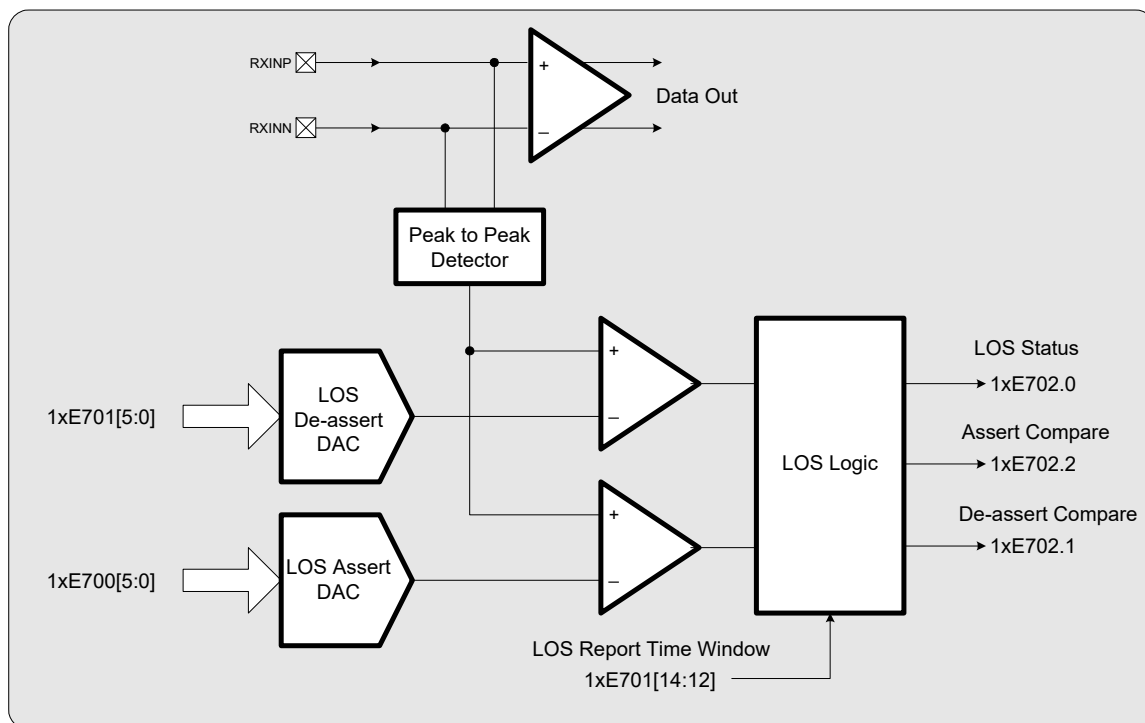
RXINP

RXINN

+

–

Data Out

Peak to Peak Detector

LOS De-assert DAC

1xE701[5:0]

LOS Assert DAC

1xE700[5:0]

+

–

+

–

LOS Logic

LOS Status

1xE702.0

Assert Compare

1xE702.2

De-assert Compare

1xE702.1

LOS Report Time Window

1xE701[14:12]